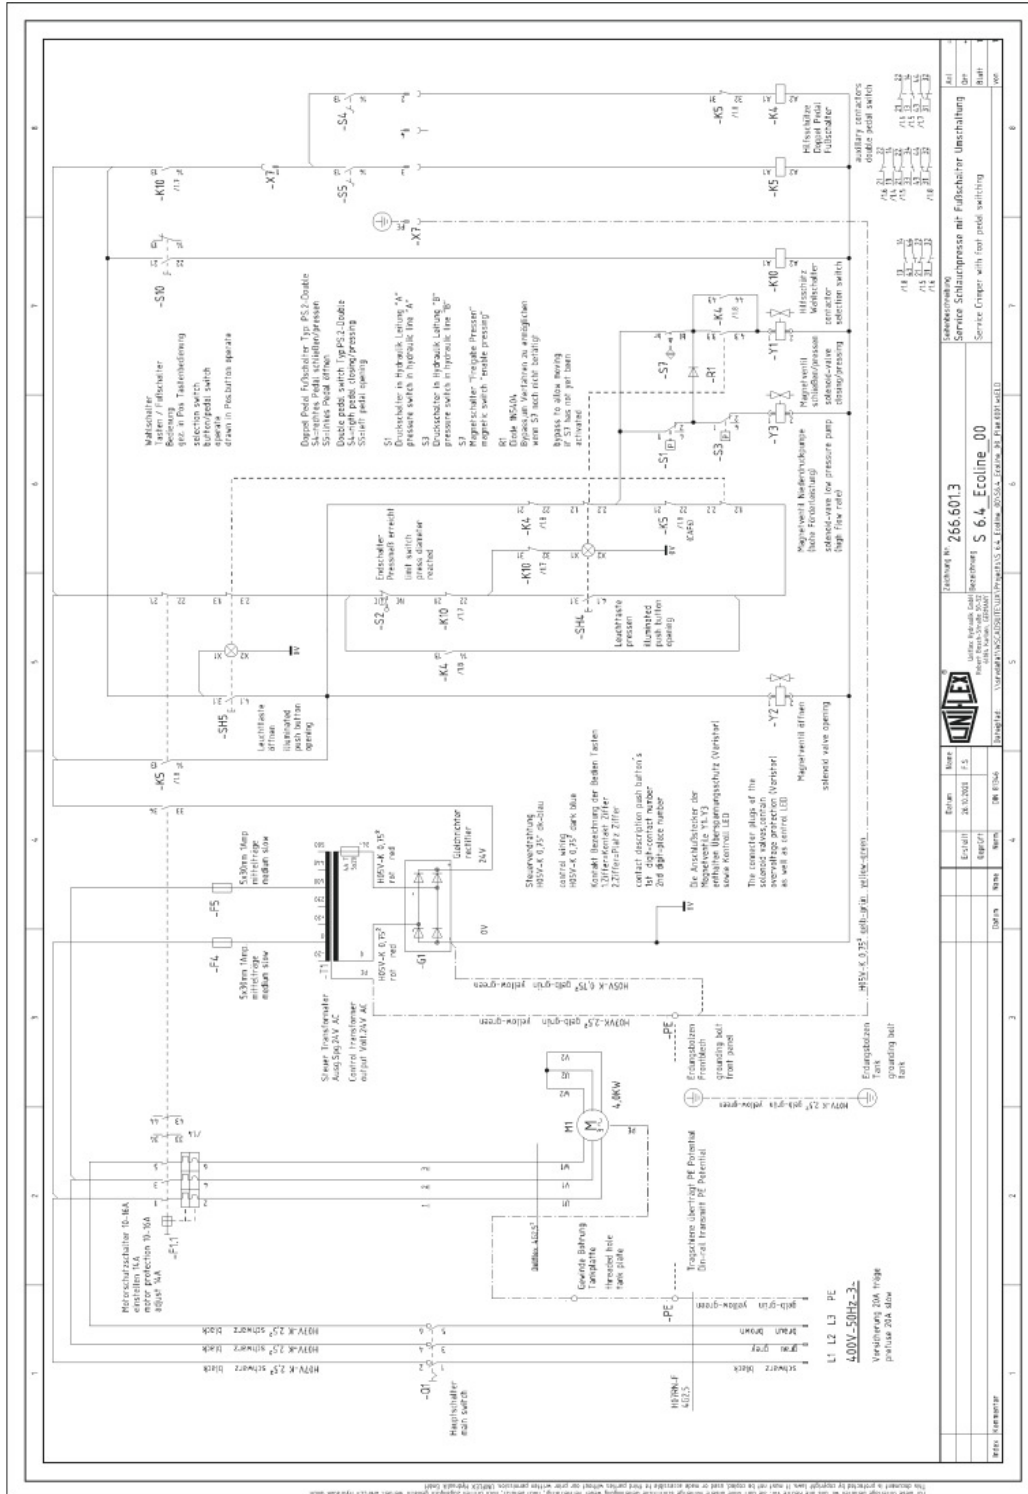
Hauptschalter
main switch

-Q1

Motorschutzschalter 10-16A
einstellen 14A
motor protection 10-16A
adjust 14A

-F1.1

H07V-K 2,5² schwarz black
H07V-K 2,5² schwarz black
H07V-K 2,5² schwarz black

schwarz black
grau grey
braun brown
gelb-grün yellow-green

L1 L2 L3 PE
400V~50Hz~3~

Vorsicherung 20A träge
prefuse 20A slow

H07RN-F
4G2,5

-PE

Gewinde Bohrung
Tankplatte
threaded hole
tank plate

Tragschiene Überträgt PE Potential
Din-rail transmit PE Potential

M1
4,0KW

-PE
Erdungsbolzen
Frontblech
grounding bolt
front panel

Erdungsbolzen
Tank
grounding bolt
tank

H07V-K 2,5² gelb-grün yellow-green

-F4
5x30mm 1Amp
mittelträge
medium slow

-F5
5x30mm 1Amp
mittelträge
medium slow

Steuer Transformator
Ausg.Spg 24V AC
Control transformer
output Volt 24V AC

H05V-K 0,75² rot red
H05V-K 0,75² rot red

-G1
Gleichrichter
rectifier
24V

0V

Steuerverdrahtung
H05V-K 0,75² dk-blau
control wiring
H05V-K 0,75² dark blue

Kontakt Bezeichnung der Beiden Tasten
1.Ziffer=Kontakt Ziffer
2.Ziffer=Platz Ziffer
contact description push button's
1st digit=contact number
2nd digit=place number

Die Anschlußstecker der
Magnetventile Y1,Y3
enthalten Überspannungsschutz (Varistor)
sowie Kontroll LED
The connector plugs of the
solenoid valves,contain
overvoltage protection (Varistor)
as well as control LED

H05V-K 0,75² gelb-grün yellow-green
H07V-K 2,5² gelb-grün yellow-green
H05V-K 0,75² gelb-grün yellow-green

-K5 /1.8
-SH5
Leuchttaste
öffnen
illuminated
push button
opening

-Y2
Magnetventil öffnen
solenoid valve opening

-S2
Endschalter
Presshub erreicht
limit switch
press diameter
reached

-K10 /1.7
-K4 /1.8
-SH4
Leuchttaste
pressen
illuminated
push button
opening

-K10 /1.7
-K4 /1.8
-K5 /1.8 (CAFs)

Magnetventil Niederdruckpumpe
(hohe Fördermenge)
solenoid-valve (low pressure pump
(high flow rate)

-S10
Wahlschalter
Tasten / Fußschalter
Bedienung
gez. in Pos. Tastenbedienung
selection switch
button/pedal switch
operate
drawn in Pos.button operate

Doppel Pedal Fußschalter Typ PS2-Double
S4=rechtes Pedal schließen/pressen
S5=linkes Pedal öffnen
Double pedal switch Typ PS2-Double
S4=right pedal closing/pressing
S5=left pedal opening

S1
Druckschalter in Hydraulik Leitung "A"
pressure switch in hydraulic line "A"
S3
Druckschalter in Hydraulik Leitung "B"
pressure switch in hydraulic line "B"
S7
Magnetschalter "Freigabe Pressen"
magnetic switch "enable pressing"

R1
Diode 1N5404
Bypass um Verfahren zu ermöglichen
wenn S7 noch nicht betätigt
Bypass to allow moving
if S7 has not yet been
activated

-S1
-S3
-S7
-R1
-K4 /1.8

-Y3
-Y1
Magnetventil
schließen/pressen
solenoid-valve
closing/pressing

-K10
Hilfsschütz
Wahlschalter
contactor
selection switch

-K10 /1.7
-X7
-S5
-S4
-X7
-K5 /1.8
-K5
-K4
Hilfsschütz
Doppel Pedal
Fußschalter
auxiliary contactors
double pedal switch

Erstellt 26.10.2020 F.S.
Geprüft
Norm DIN 81346
Datum Name
Änderung Datum Name

UNIFLEX
Uniflex-Hydraulik GmbH
Robert-Bosch-Straße 50-52
61184 Karben, GERMANY

Zeichnung Nr. 266.601.3
Bezeichnung S 6.4_Ecoline_00

Seitenbeschreibung
Service Schlauchpresse mit Fußschalter Umschaltung
Service Crimper with foot pedal switching

Blatt
von

Index Kommentar

1 2 3 4 5 6 7 8